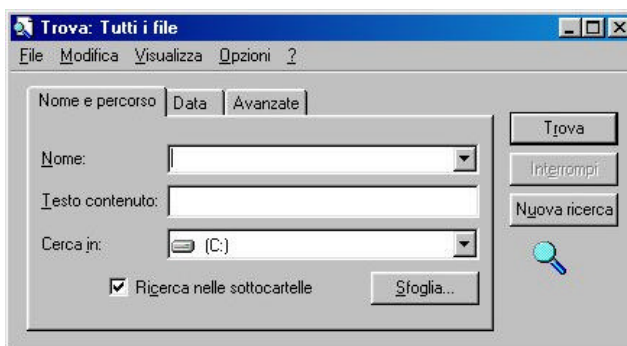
Trova: Tutti i file

File Modifica Visualizza Opzioni ?

Nome e percorso | Data | Avanzate

Nome:

Testo contenuto:

Cerca in: (C:)

Ricerca nelle sottocartelle

Sfoglia...

Trova

Interrompi

Nuova ricerca